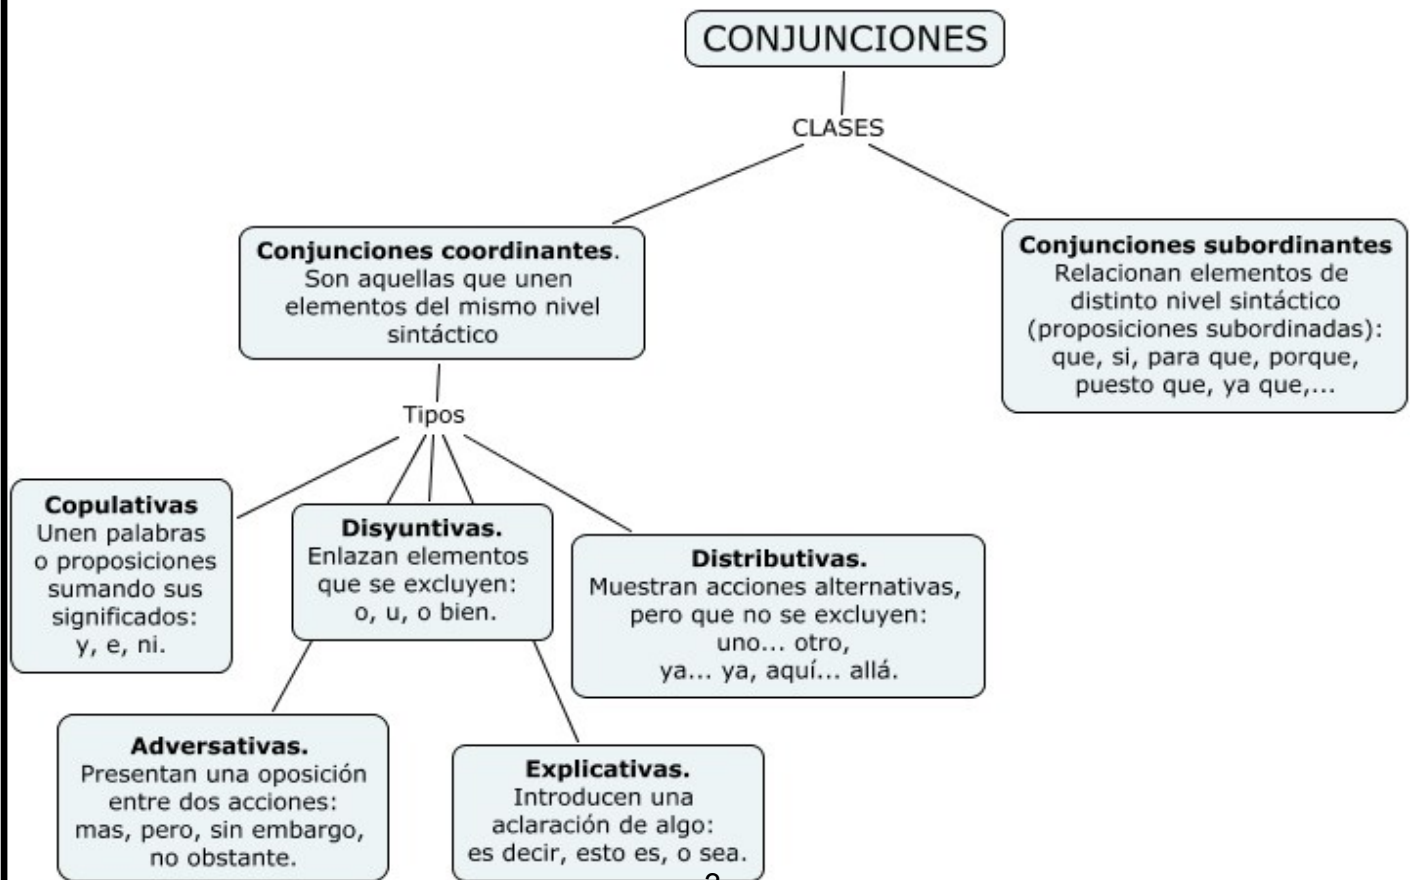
CONJUNCIONES

CLASES

**Conjunciones coordinantes**. Son aquellas que unen elementos del mismo nivel sintáctico

**Conjunciones subordinantes** Relacionan elementos de distinto nivel sintáctico (proposiciones subordinadas): que, si, para que, porque, puesto que, ya que,...

Tipos

**Copulativas** Unen palabras o proposiciones sumando sus significados: y, e, ni.

**Disyuntivas.** Enlazan elementos que se excluyen: o, u, o bien.

**Distributivas.** Muestran acciones alternativas, pero que no se excluyen: uno... otro, ya... ya, aquí... allá.

**Adversativas.** Presentan una oposición entre dos acciones: mas, pero, sin embargo, no obstante.

**Explicativas.** Introducen una aclaración de algo: es decir, esto es, o sea.

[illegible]